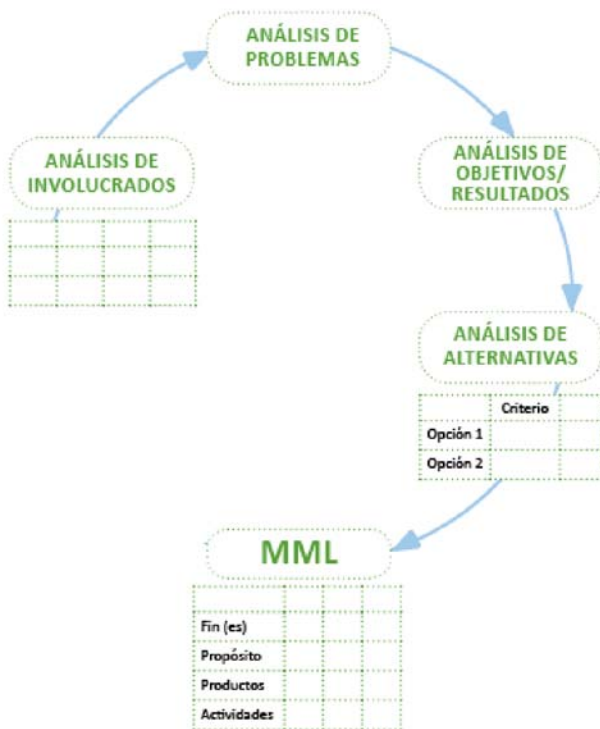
ANÁLISIS DE PROBLEMAS

ANÁLISIS DE INVOLUCRADOS

| | | | |
|---|---|---|---|
| | | | |
| | | | |
| | | | |

ANÁLISIS DE OBJETIVOS/ RESULTADOS

ANÁLISIS DE ALTERNATIVAS

| | Criterio | |
|---|---|---|
| Opción 1 | | |
| Opción 2 | | |

MML

| | | | |
|---|---|---|---|
| Fin (es) | | | |
| Propósito | | | |
| Productos | | | |
| Actividades | | | |